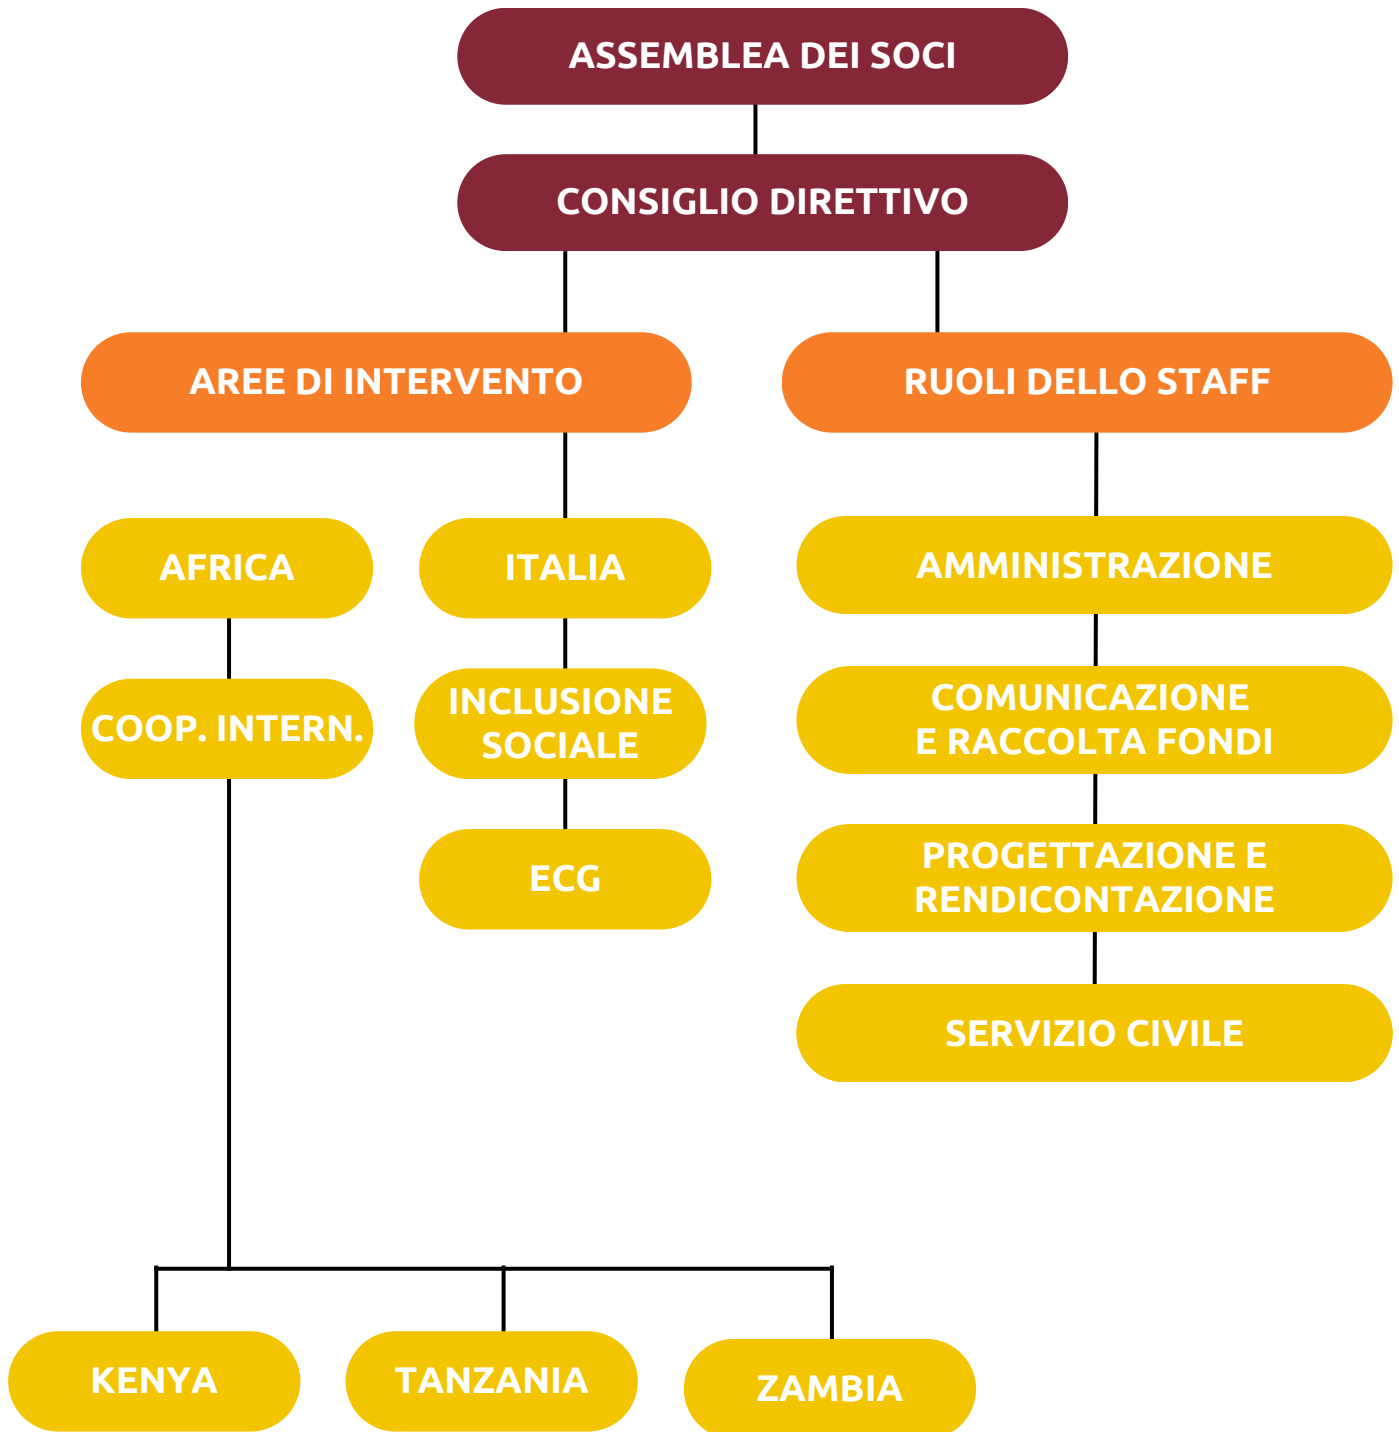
ASSEMBLEA DEI SOCI

CONSIGLIO DIRETTIVO

AREE DI INTERVENTO

RUOLI DELLO STAFF

AFRICA

COOP. INTERN.

ITALIA

INCLUSIONE SOCIALE

ECG

AMMINISTRAZIONE

COMUNICAZIONE E RACCOLTA FONDI

PROGETTAZIONE E RENDICONTAZIONE

SERVIZIO CIVILE

KENYA

TANZANIA

ZAMBIA